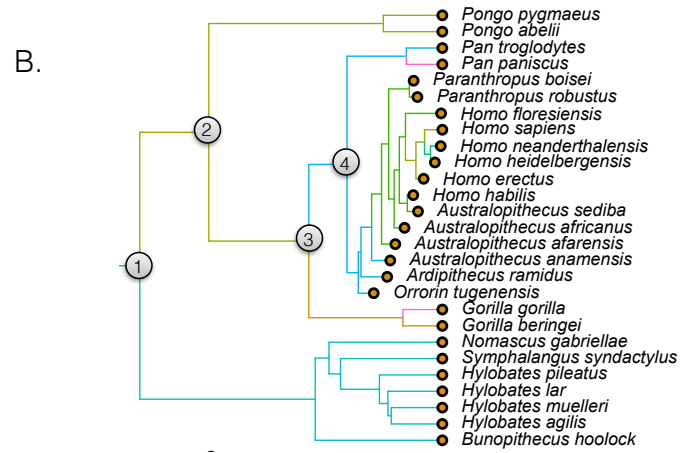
B.

Pongo pygmaeus
Pongo abelii
Pan troglodytes
Pan paniscus
Paranthropus boisei
Paranthropus robustus
Homo floresiensis
Homo sapiens
Homo neanderthalensis
Homo heidelbergensis
Homo erectus
Homo habilis
Australopithecus sediba
Australopithecus africanus
Australopithecus afarensis
Australopithecus anamensis
Ardipithecus ramidus
Orrorin tugenensis
Gorilla gorilla
Gorilla beringei
Nomascus gabriellae
Symphalangus syndactylus
Hylobates pileatus
Hylobates lar
Hylobates muelleri
Hylobates agilis
Bunopithecus hoolock

1
2
3
4